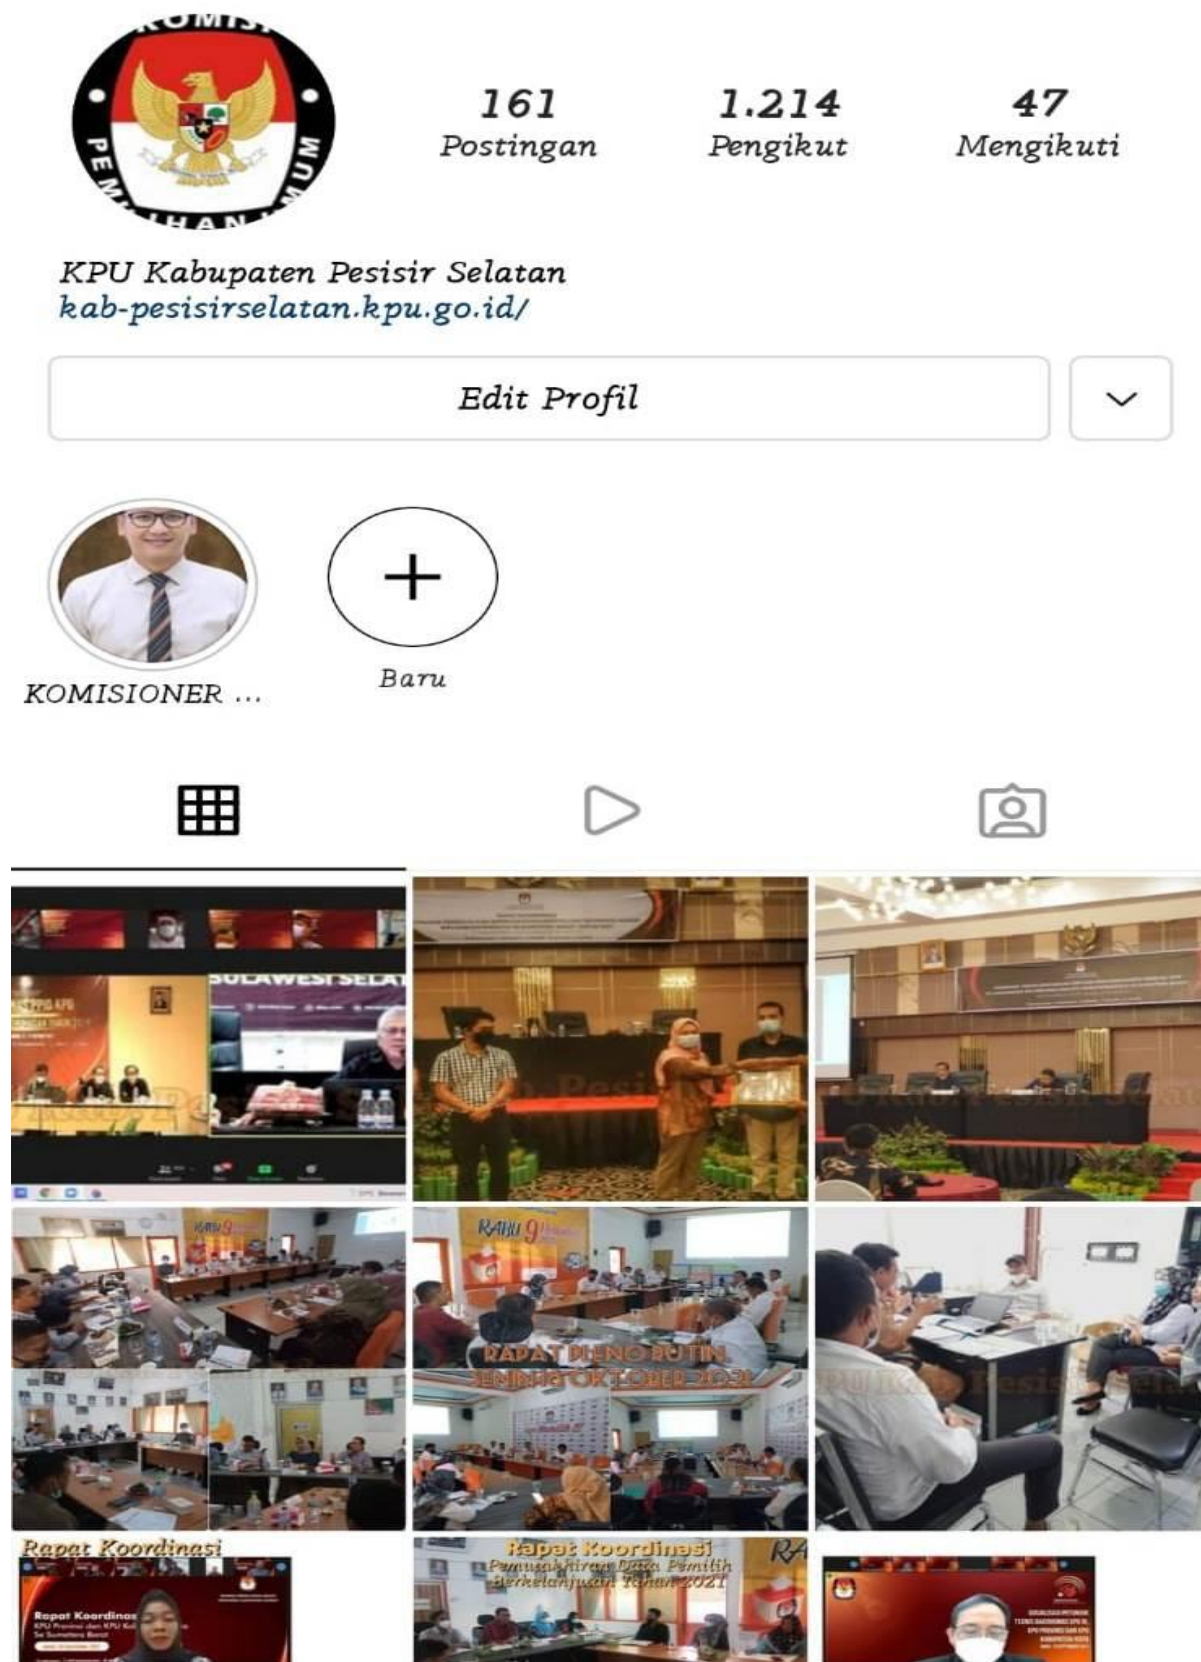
KOMISI
PEMILIHAN UMUM

161
Postingan

1.214
Pengikut

47
Mengikuti

KPU Kabupaten Pesisir Selatan
kab-pesisirselatan.kpu.go.id/

Edit Profil

KOMISIONER ...

Baru

SULAWESI SELAT

RABU 9

RAPAT PLENO RUTIN
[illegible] OKTOBER 2021

Rapat Koordinasi

Rapat Koordinasi

Rapat Koordinasi
Pemutakhiran Data Pemilih
Berkelanjutan Tahun 2021